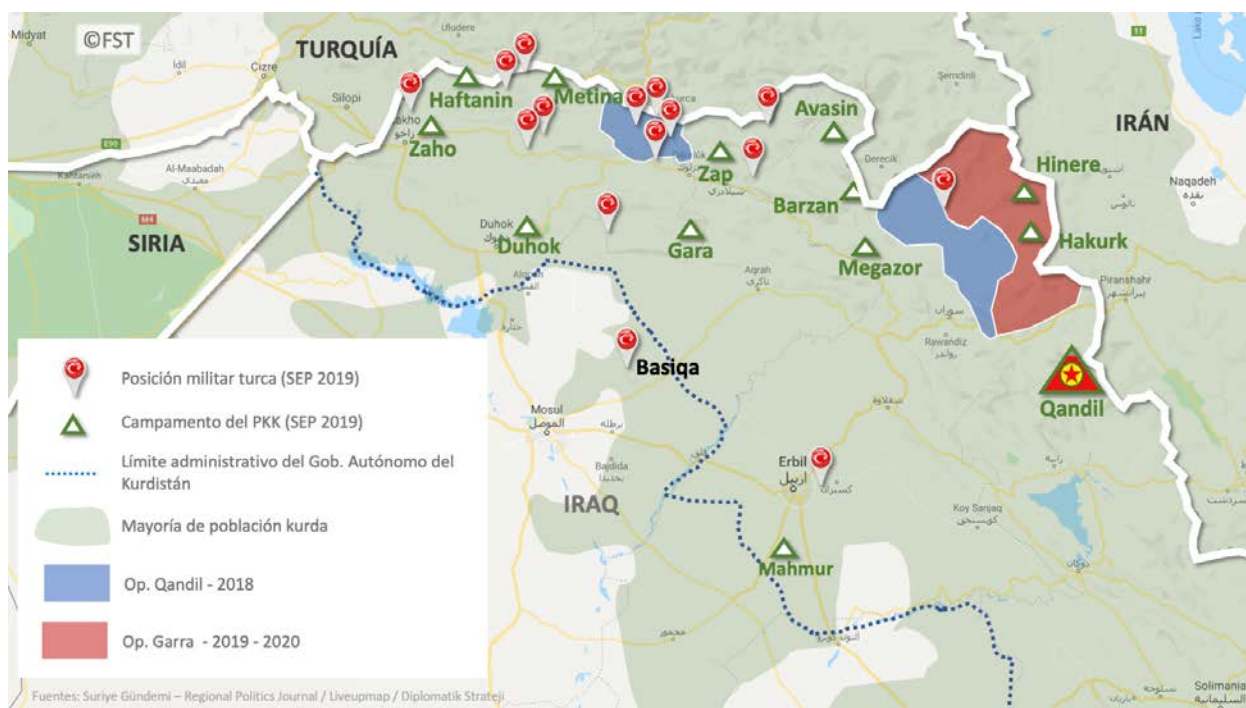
Midyat ©FST
TURQUÍA
Uludere
İdil
Cizre
Silopi
Haftanin
Metina
Şemdinli
Avasin
IRÁN
Zakho
Zaho
Zap
Derecik
Hinere
Naqadeh
Kamishli
Al-Maabadah
Barzan
SIRIA
Duhok
Duhok
Gara
Hakurk
Aqrah
Megazor
Piranshahr
Rawanduz
Basiqa
Qandil
Mosul
Erbil
Bajdida
IRAQ
Koy Sanjaq
Mahmur
Solimania

Posición militar turca (SEP 2019)
Campamento del PKK (SEP 2019)
Límite administrativo del Gob. Autónomo del Kurdistán
Mayoría de población kurda
Op. Qandil - 2018
Op. Garra - 2019 - 2020

Fuentes: Suriye Gündemi – Regional Politics Journal / Liveupmap / Diplomatik Strateji